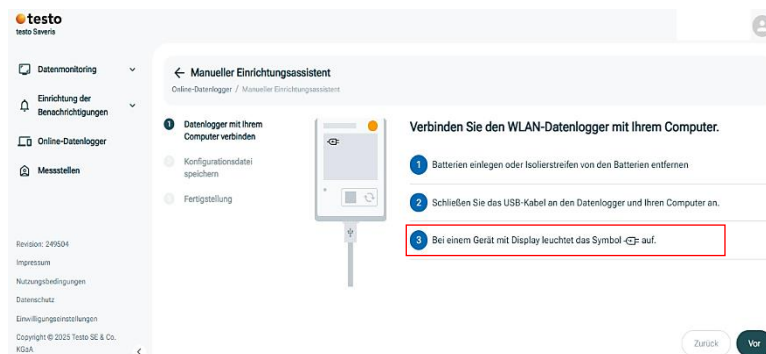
testo
testo Saveris

Datenmonitoring

Einrichtung der Benachrichtigungen

Online-Datenlogger

Messstellen

Revision: 249504

Impressum

Nutzungsbedingungen

Datenschutz

Einwilligungseinstellungen

Copyright © 2025 Testo SE & Co. KGaA

← Manueller Einrichtungsassistent

Online-Datenlogger / Manueller Einrichtungsassistent

1 Datenlogger mit Ihrem Computer verbinden

Konfigurationsdatei speichern

Fertigstellung

Verbinden Sie den WLAN-Datenlogger mit Ihrem Computer.

1 Batterien einlegen oder Isolierstreifen von den Batterien entfernen

2 Schließen Sie das USB-Kabel an den Datenlogger und Ihren Computer an.

3 Bei einem Gerät mit Display leuchtet das Symbol auf.

Zurück

Vor